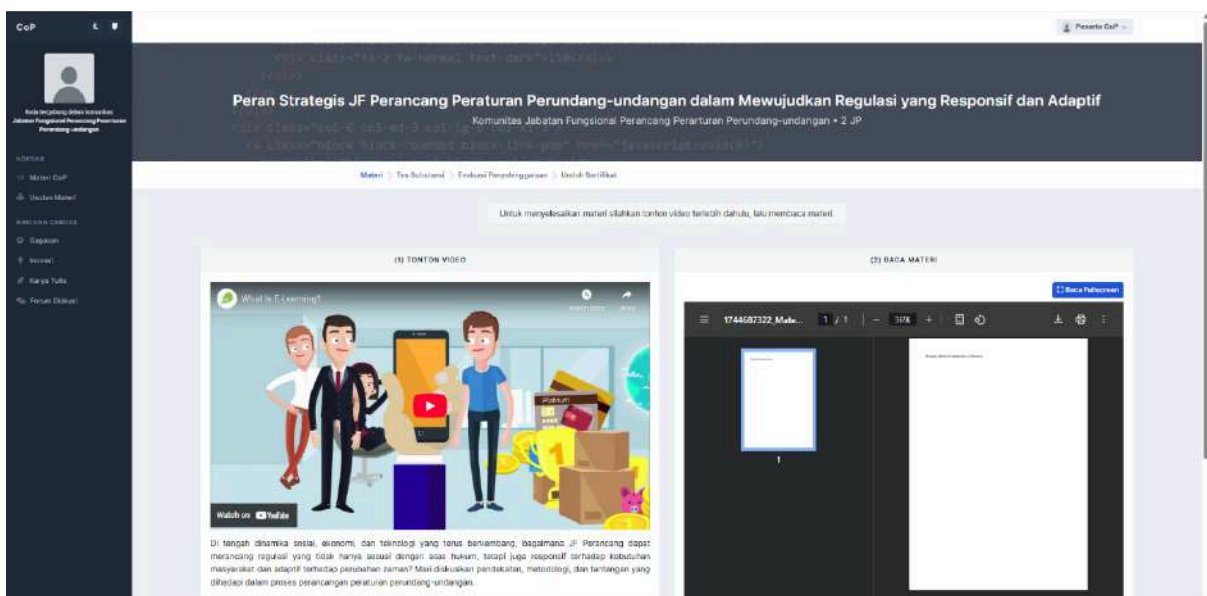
CoP

Anda tergabung dalam komunitas Jabatan Fungsional Perancang Peraturan Perundang-undangan

KONTEN
Materi CoP
Usulan Materi

RUANG CERDAS
Gagasan
Inovasi
Karya Tulis
Forum Diskusi

Peserta CoP

Peran Strategis JF Perancang Peraturan Perundang-undangan dalam Mewujudkan Regulasi yang Responsif dan Adaptif

Komunitas Jabatan Fungsional Perancang Perarturan Perundang-undangan • 2 JP

Materi > Tes Substansi > Evaluasi Penyelenggaraan > Unduh Sertifikat

Untuk menyelesaikan materi silahkan tonton video terlebih dahulu, lalu membaca materi.

(1) TONTON VIDEO

What is E-Learning?

Watch on YouTube

Di tengah dinamika sosial, ekonomi, dan teknologi yang terus berkembang, bagaimana JF Perancang dapat merancang regulasi yang tidak hanya sesuai dengan asas hukum, tetapi juga responsif terhadap kebutuhan masyarakat dan adaptif terhadap perubahan zaman? Mari diskusikan pendekatan, metodologi, dan tantangan yang dihadapi dalam proses perancangan peraturan perundang-undangan.

(2) BACA MATERI

Baca Fullscreen

1744687322_Mate... 1 / 1 | — 36% +

1